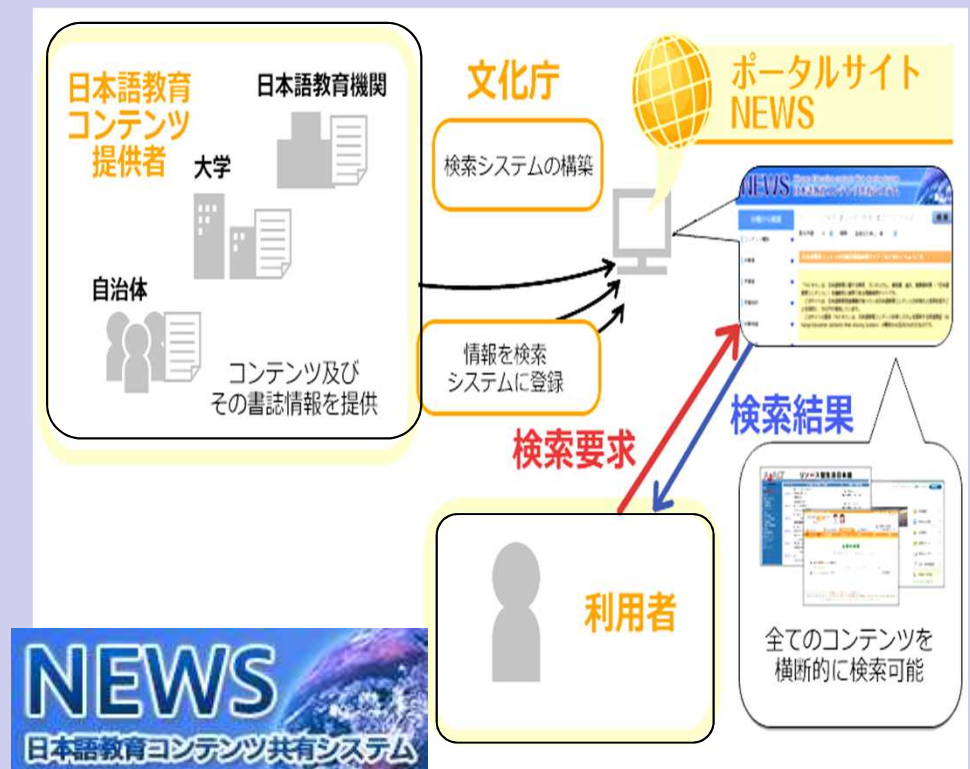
日本語教育コンテンツ提供者

日本語教育機関

大学

自治体

コンテンツ及びその書誌情報を提供

文化庁

検索システムの構築

情報を検索システムに登録

ポータルサイト NEWS

NEWS

検索要求

検索結果

利用者

全てのコンテンツを横断的に検索可能

NEWS
日本語教育コンテンツ共有システム